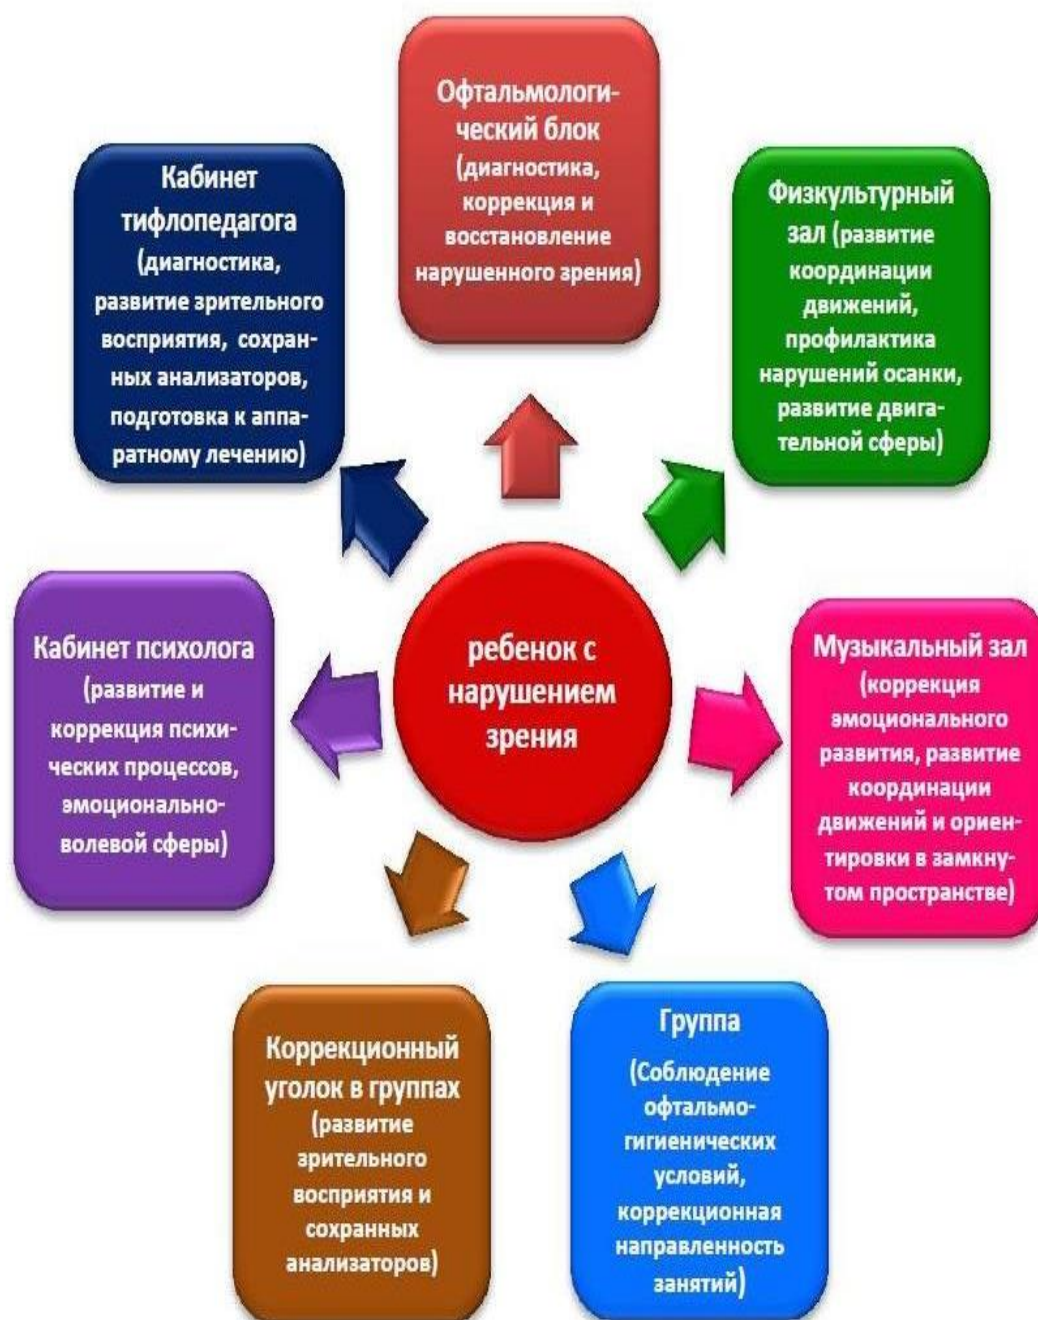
ребенок с нарушением зрения

Офтальмологический блок (диагностика, коррекция и восстановление нарушенного зрения)

Кабинет тифлопедагога (диагностика, развитие зрительного восприятия, сохранных анализаторов, подготовка к аппаратному лечению)

Физкультурный зал (развитие координации движений, профилактика нарушений осанки, развитие двигательной сферы)

Кабинет психолога (развитие и коррекция психических процессов, эмоционально-волевой сферы)

Музыкальный зал (коррекция эмоционального развития, развитие координации движений и ориентировки в замкнутом пространстве)

Коррекционный уголок в группах (развитие зрительного восприятия и сохранных анализаторов)

Группа (Соблюдение офтальмо-гигиенических условий, коррекционная направленность занятий)